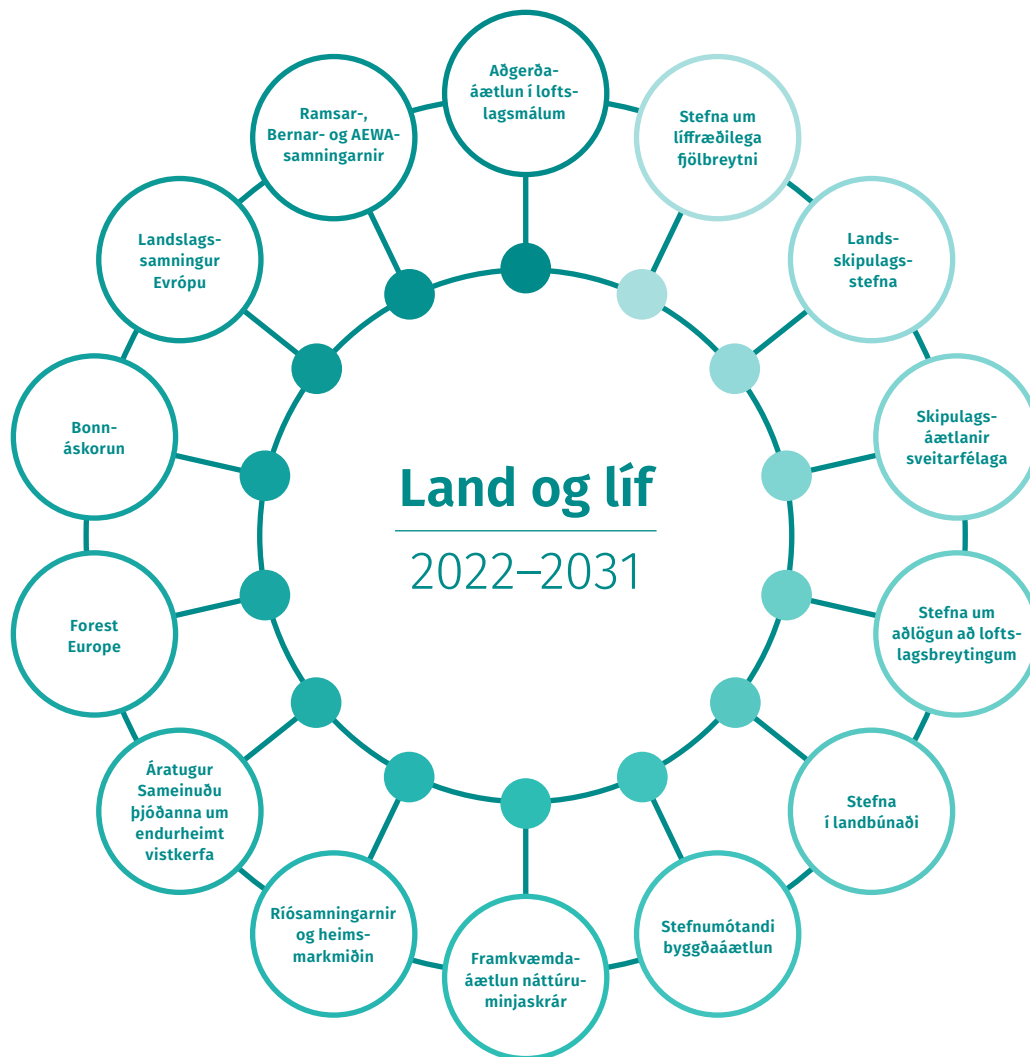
Aðgerðaáætlun í loftslagsmálum

Stefna um líffræðilega fjölbreytni

Landsskipulagsstefna

Skipulagsáætlanir sveitarfélaga

Stefna um aðlögun að loftslagsbreytingum

Stefna í landbúnaði

Stefnumótandi byggðaáætlun

Framkvæmdaáætlun náttúruminjaskrár

Ríósamningarnir og heimsmarkmiðin

Áratugur Sameinuðu þjóðanna um endurheimt vistkerfa

Forest Europe

Bonnáskorun

Landslagssamningur Evrópu

Ramsar-, Bernar- og AEWAsamningarnir

Land og líf

2022–2031